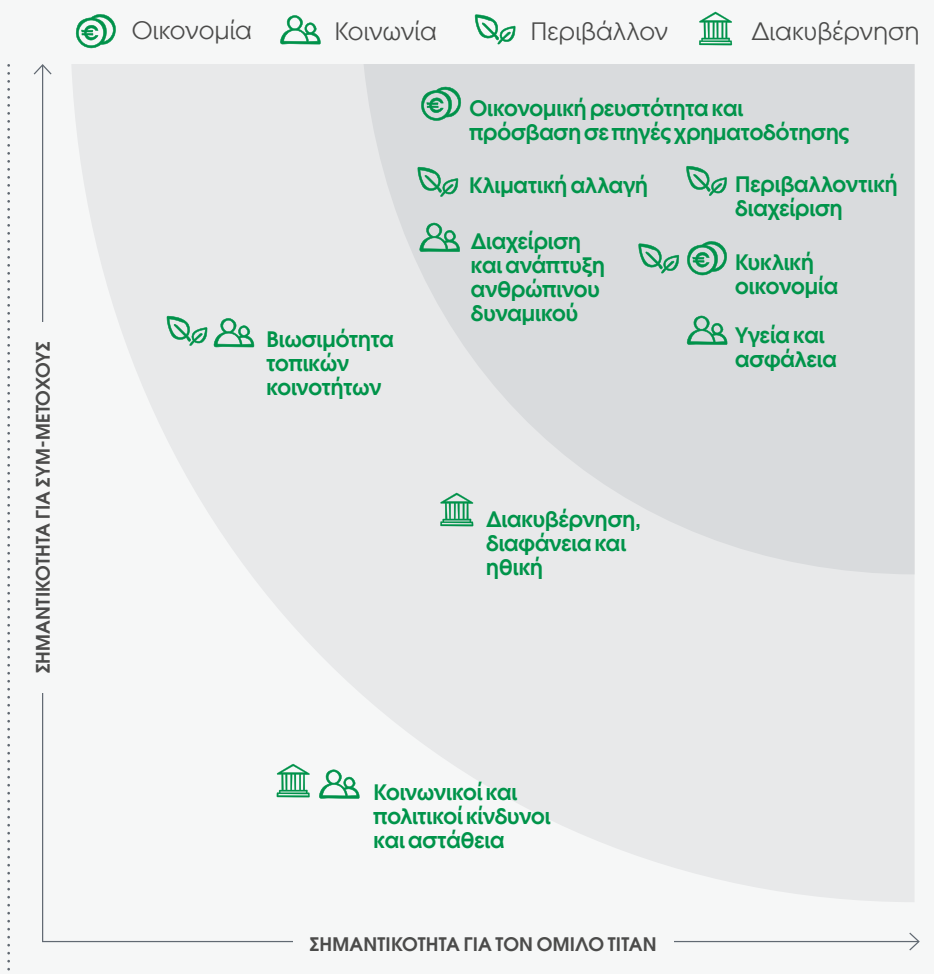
Οικονομία Κοινωνία Περιβάλλον Διακυβέρνηση

Οικονομική ρευστότητα και πρόσβαση σε πηγές χρηματοδότησης

Κλιματική αλλαγή

Περιβαλλοντική διαχείριση

Διαχείριση και ανάπτυξη ανθρώπινου δυναμικού

Κυκλική οικονομία

Υγεία και ασφάλεια

Βιωσιμότητα τοπικών κοινοτήτων

Διακυβέρνηση, διαφάνεια και ηθική

Κοινωνικοί και πολιτικοί κίνδυνοι και αστάθεια

ΣΗΜΑΝΤΙΚΟΤΗΤΑ ΓΙΑ ΣΥΜ-ΜΕΤΟΧΟΥΣ

ΣΗΜΑΝΤΙΚΟΤΗΤΑ ΓΙΑ ΤΟΝ ΟΜΙΛΟ ΤΙΤΑΝ